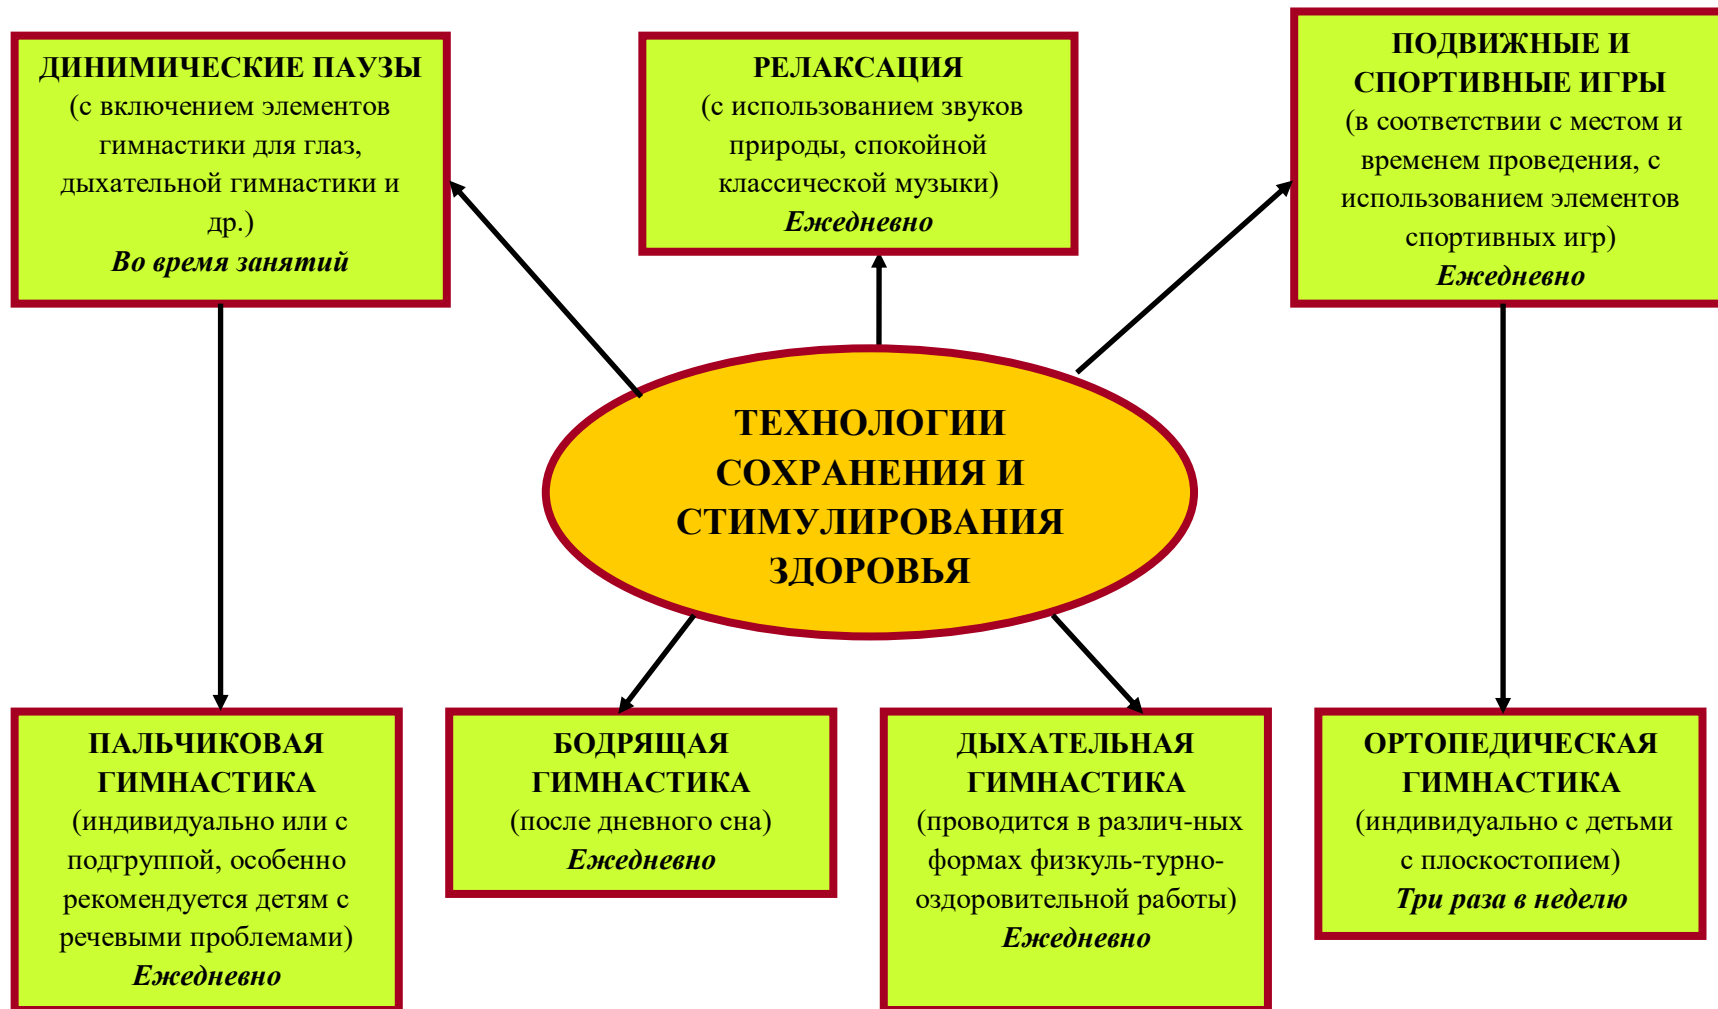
ДИНИМИЧЕСКИЕ ПАУЗЫ
(с включением элементов гимнастики для глаз, дыхательной гимнастики и др.)
Во время занятий

РЕЛАКСАЦИЯ
(с использованием звуков природы, спокойной классической музыки)
Ежедневно

ПОДВИЖНЫЕ И СПОРТИВНЫЕ ИГРЫ
(в соответствии с местом и временем проведения, с использованием элементов спортивных игр)
Ежедневно

ТЕХНОЛОГИИ СОХРАНЕНИЯ И СТИМУЛИРОВАНИЯ ЗДОРОВЬЯ

ПАЛЬЧИКОВАЯ ГИМНАСТИКА
(индивидуально или с подгруппой, особенно рекомендуется детям с речевыми проблемами)
Ежедневно

БОДРЯЩАЯ ГИМНАСТИКА
(после дневного сна)
Ежедневно

ДЫХАТЕЛЬНАЯ ГИМНАСТИКА
(проводится в различ-ных формах физкуль-турно-оздоровительной работы)
Ежедневно

ОРТОПЕДИЧЕСКАЯ ГИМНАСТИКА
(индивидуально с детьми с плоскостопием)
Три раза в неделю